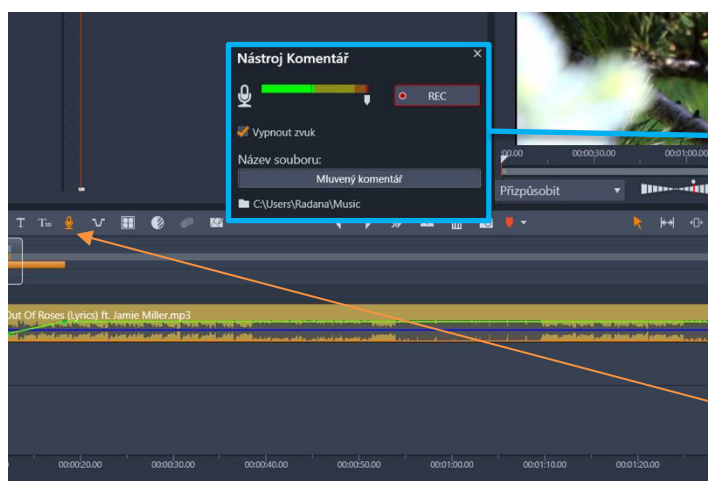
Nástroj Komentář

REC

Vypnout zvuk

Název souboru:

Mluvený komentář

C:\Users\Radana\Music

00:00 00:00:30.00 00:01:00.00

Přizpůsobit

Out Of Roses (Lyrics) ft. Jamie Miller.mp3

00:00:20.00 00:00:30.00 00:00:40.00 00:00:50.00 00:01:00.00 00:01:10.00 00:01:20.00